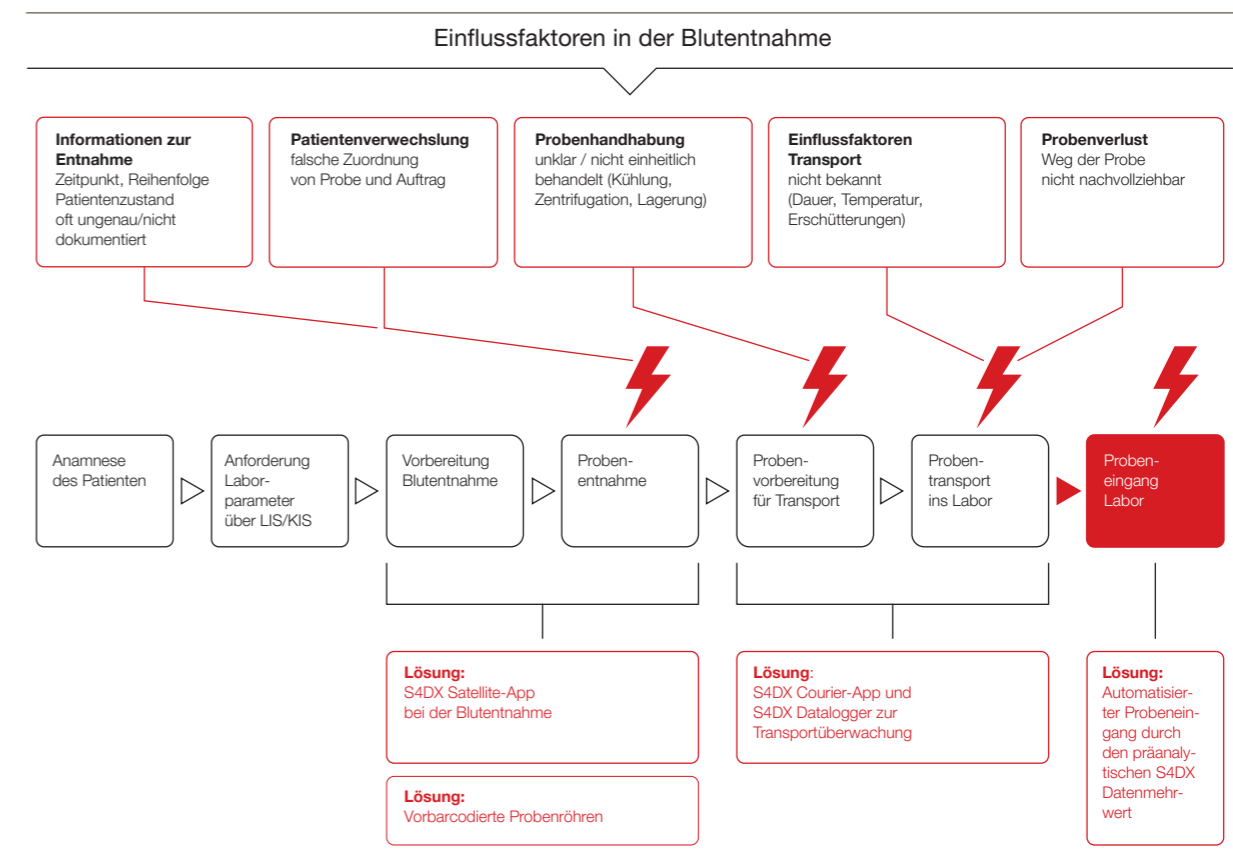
Einflussfaktoren in der Blutentnahme

**Informationen zur Entnahme**
Zeitpunkt, Reihenfolge Patientenzustand oft ungenau/nicht dokumentiert

**Patientenverwechslung**
falsche Zuordnung von Probe und Auftrag

**Probenhandhabung**
unklar / nicht einheitlich behandelt (Kühlung, Zentrifugation, Lagerung)

**Einflussfaktoren Transport**
nicht bekannt (Dauer, Temperatur, Erschütterungen)

**Probenverlust**
Weg der Probe nicht nachvollziehbar

Anamnese des Patienten

Anforderung Laborparameter über LIS/KIS

Vorbereitung Blutentnahme

Probenentnahme

Probenvorbereitung für Transport

Probentransport ins Labor

Probeneingang Labor

**Lösung:**
S4DX Satellite-App bei der Blutentnahme

**Lösung:**
Vorbarcodierte Probenröhren

**Lösung:**
S4DX Courier-App und S4DX Datalogger zur Transportüberwachung

**Lösung:**
Automatisierter Probeneingang durch den präanalytischen S4DX Datenmehrwert